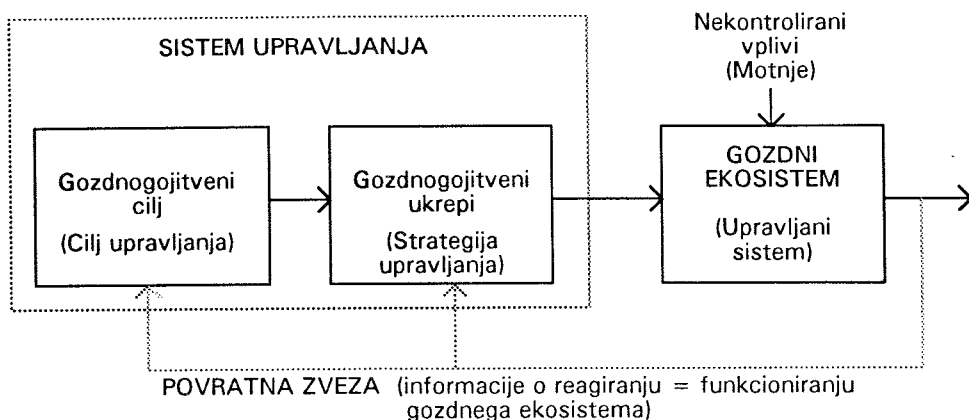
SISTEM UPRAVLJANJA

Gozdnogojitveni cilj
(Cilj upravljanja)

Gozdnogojitveni ukrepi
(Strategija upravljanja)

Nekontrolirani vplivi
(Motnje)

GOZDNI EKOSISTEM
(Upravljani sistem)

POVRATNA ZVEZA (informacije o reagiranju = funkcioniranju gozdnega ekosistema)